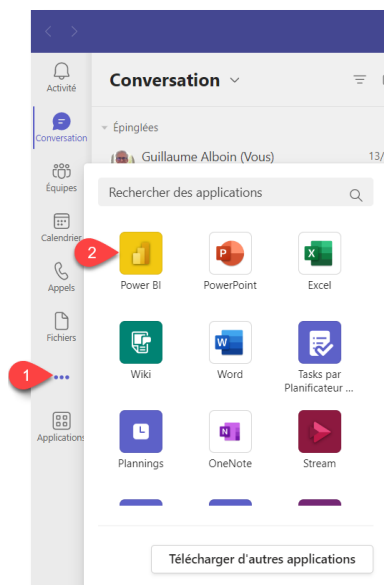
Activité
Conversation
Équipes
Calendrier
Appels
Fichiers
1
...
Applications

Conversation
Épinglées
Guillaume Alboin (Vous)
13/

Rechercher des applications
2
Power BI
PowerPoint
Excel
Wiki
Word
Tasks par Planificateur ...
Plannings
OneNote
Stream

Télécharger d'autres applications